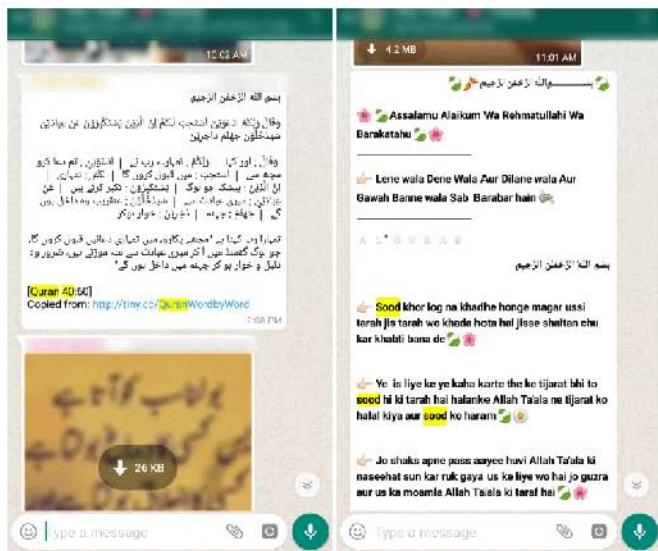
10:02 AM

بسم اللہ الرحمن الرحیم

وَقَالَ رَبُّكُمُ ادْعُونِي أَسْتَجِبْ لَكُمْ إِنَّ الَّذِينَ يَسْتَكْبِرُونَ عَنْ عِبَادَتِي سَيَدْخُلُونَ جَهَنَّمَ دَاخِرِينَ

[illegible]

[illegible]

[Quran 40:60]
Copied from: http://tiny.cc/QuranWordbyWord

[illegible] PM

26 KB

Type a message

4.2 MB

11:01 AM

بسم اللہ الرحمن الرحیم

Assalamu Alaikum Wa Rehmatullahi Wa Barakatahu

Lene wala Dene Wala Aur Dilane wala Aur Gawah Banne wala Sab Barabar hain

A L * Q V B A R

بسم اللہ الرحمن الرحیم

Sood khor log na khadhe honge magar ussi tarah jis tarah wo khada hota hai jisse shaitan chu kar khabti bana de

Ye is liye ke ye kaha karte the ke tijarat bhi to sood hi ki tarah hai halanke Allah Ta'ala ne tijarat ko halal kiya aur sood ko haram

Jo shaks apne pass aayee huvi Allah Ta'ala ki naseehat sun kar ruk gaya us ke liye wo hai jo guzra aur us ka moamla Allah Ta'ala ki taraf hai

Type a message